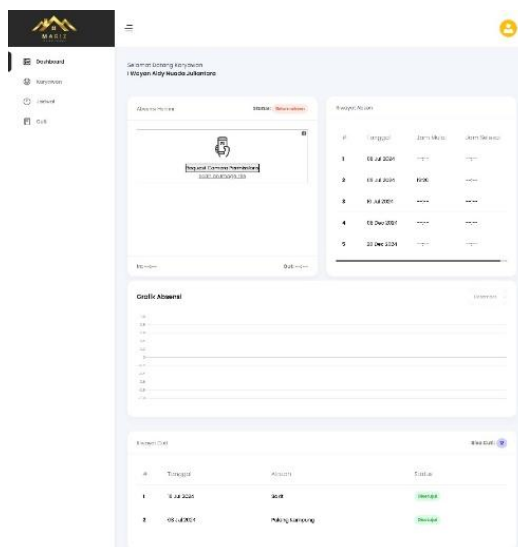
MARIT

Dashboard
Karyawan
Lembur
Cuti

Selamat Datang Karyawan
I Wayan Aldy Huada Julkantara

Absensi Harian
Status: Belum absen

Request Camera Permissions
scan anywhere file

In: --:--
Out: --:--

Riwayat Absen

| # | Tanggal | Jam Masuk | Jam Keluar |
|---|---|---|---|
| 1 | 08 Jul 2024 | --:-- | --:-- |
| 2 | 03 Jul 2024 | 11:06 | --:-- |
| 3 | 01 Jul 2024 | --:-- | --:-- |
| 4 | 05 Dec 2024 | --:-- | --:-- |
| 5 | 20 Dec 2024 | --:-- | --:-- |

Grafik Absensi

Riwayat Cuti
Sisa Cuti

| # | Tanggal | Alasan | Status |
|---|---|---|---|
| 1 | 15 Jul 2024 | Sakit | Disetujui |
| 2 | 05 Jul 2024 | Pulang Kampung | Disetujui |